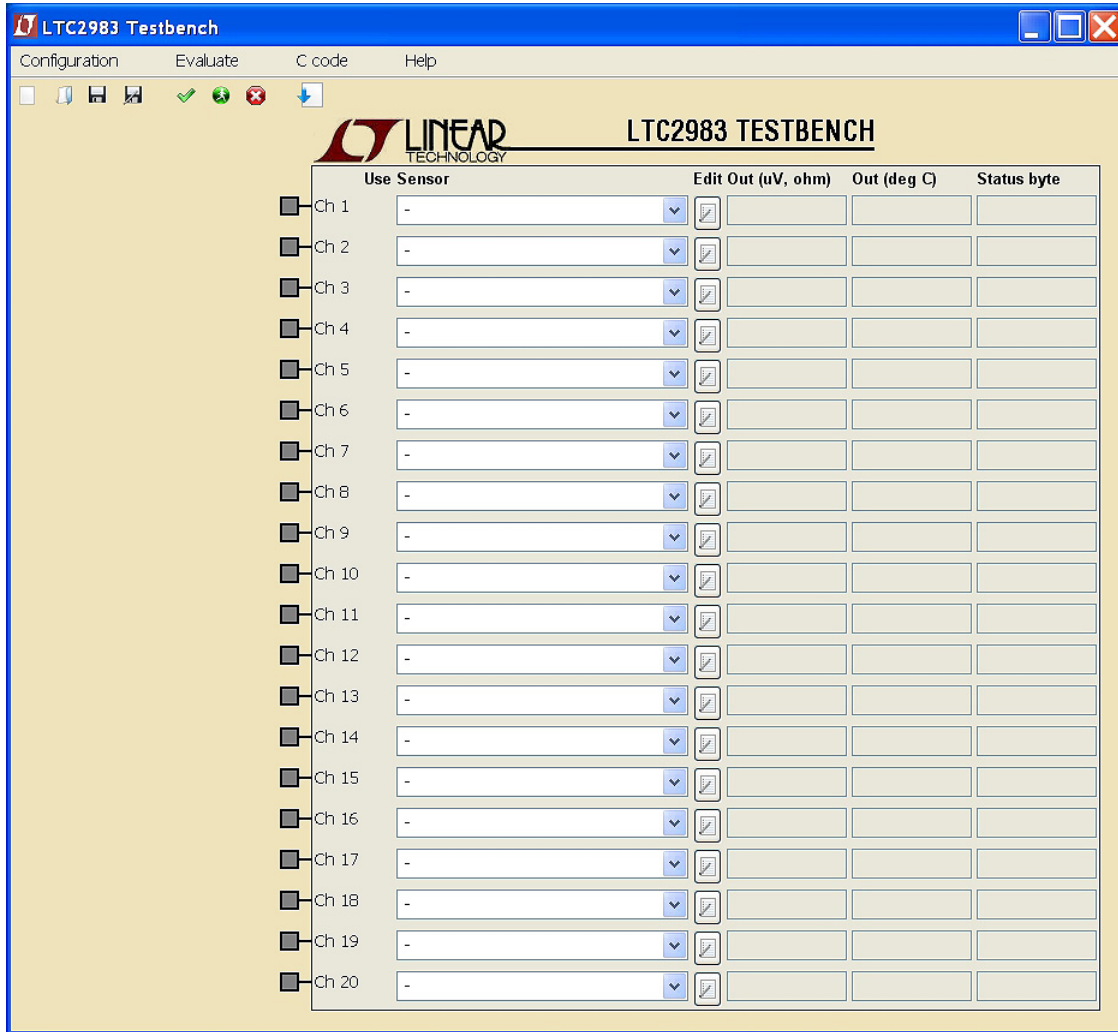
LTC2983 Testbench

Configuration Evaluate C code Help

LINEAR TECHNOLOGY LTC2983 TESTBENCH

| Use | Sensor | Edit | Out (uV, ohm) | Out (deg C) | Status byte |
|---|---|---|---|---|---|
| Ch 1 | - | | | | |
| Ch 2 | - | | | | |
| Ch 3 | - | | | | |
| Ch 4 | - | | | | |
| Ch 5 | - | | | | |
| Ch 6 | - | | | | |
| Ch 7 | - | | | | |
| Ch 8 | - | | | | |
| Ch 9 | - | | | | |
| Ch 10 | - | | | | |
| Ch 11 | - | | | | |
| Ch 12 | - | | | | |
| Ch 13 | - | | | | |
| Ch 14 | - | | | | |
| Ch 15 | - | | | | |
| Ch 16 | - | | | | |
| Ch 17 | - | | | | |
| Ch 18 | - | | | | |
| Ch 19 | - | | | | |
| Ch 20 | - | | | | |